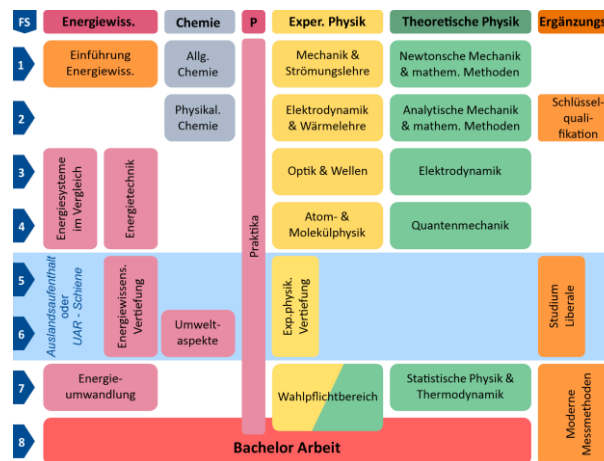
| FS | Energiewiss. | | Chemie | P | Exper. Physik | Theoretische Physik | Ergänzungs |
|---|---|---|---|---|---|---|---|
| 1 | Einführung Energiewiss. | | Allg. Chemie | Praktika | Mechanik & Strömungslehre | Newtonsche Mechanik & mathem. Methoden | |
| 2 | | | Physikal. Chemie | | Elektrodynamik & Wärmelehre | Analytische Mechanik & mathem. Methoden | Schlüssel-qualifikation |
| 3 | Energiesysteme im Vergleich | Energietechnik | | | Optik & Wellen | Elektrodynamik | |
| 4 | | | | | Atom- & Molekülphysik | Quantenmechanik | |
| 5 | Auslandsaufenthalt oder UAR - Schiene | Energiewissens. Vertiefung | | | Exp.physik. Vertiefung | | Studium Liberale |
| 6 | | | Umwelt-aspekte | | | | |
| 7 | Energie-umwandlung | | | | Wahlpflichtbereich | Statistische Physik & Thermodynamik | Moderne Messmethoden |
| 8 | Bachelor Arbeit | | | | | | |